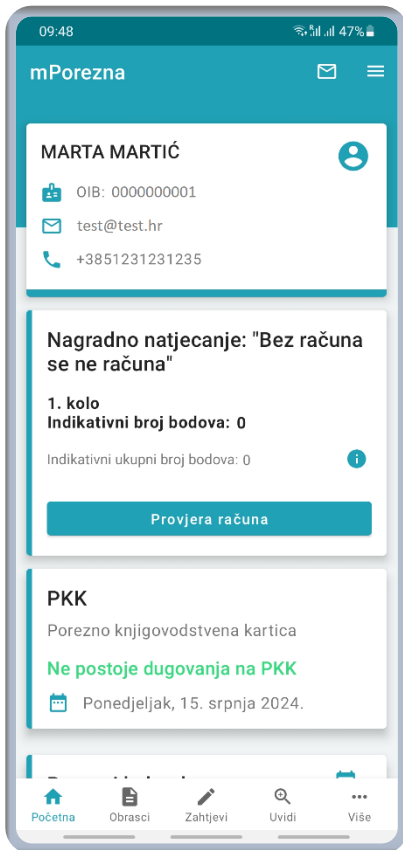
09:48 47%

mPorezna

MARTA MARTIĆ

OIB: 0000000001

test@test.hr

+3851231231235

Nagradno natjecanje: "Bez računa se ne računa"

1. kolo
Indikativni broj bodova: 0

Indikativni ukupni broj bodova: 0

Provjera računa

PKK

Porezno knjigovodstvena kartica

Ne postoje dugovanja na PKK

Ponedjeljak, 15. srpnja 2024.

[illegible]

Početna Obrasci Zahtjevi Uvidi Više